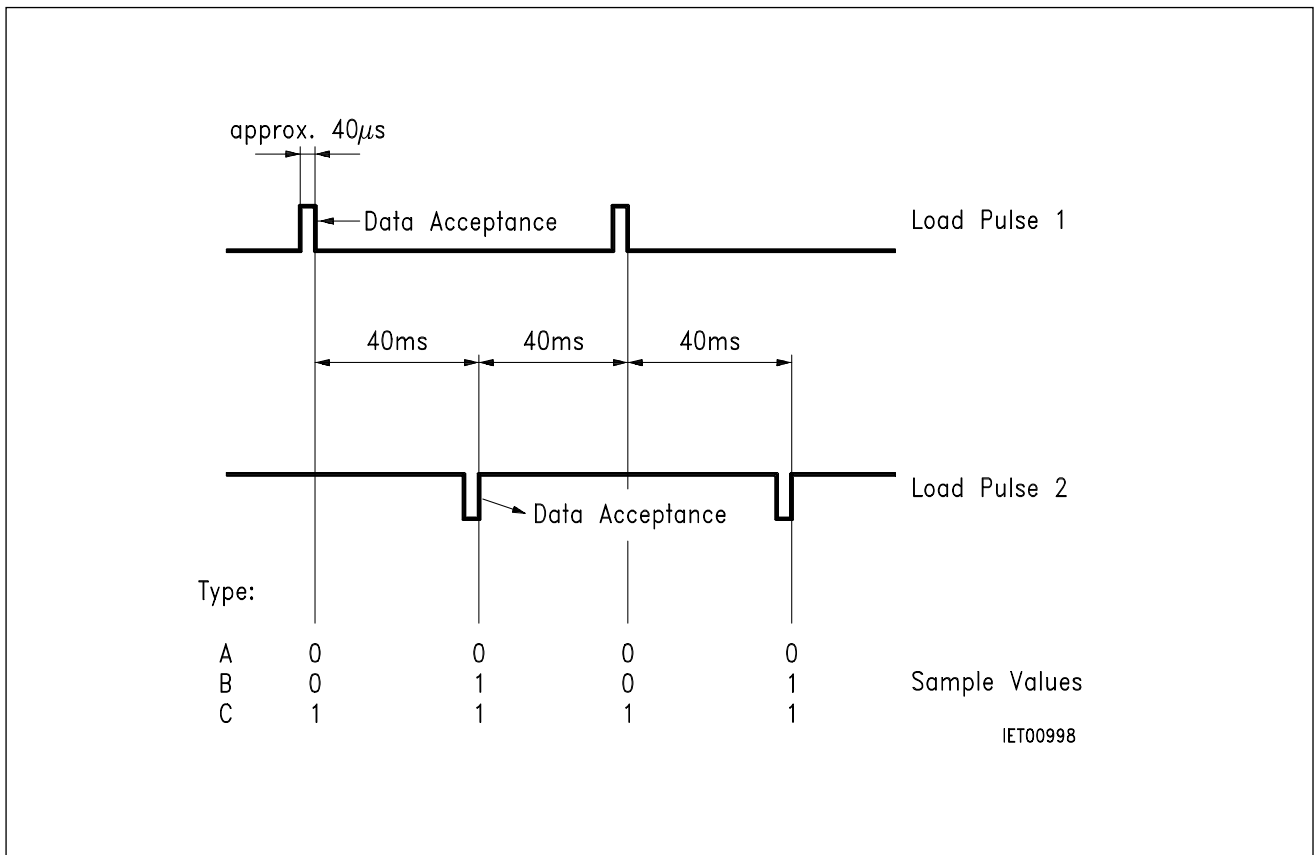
approx. $40\mu s$

Data Acceptance

Load Pulse 1

40ms 40ms 40ms

Load Pulse 2

Data Acceptance

Type:

| | | | | |
|---|---|---|---|---|
| A | 0 | 0 | 0 | 0 |
| B | 0 | 1 | 0 | 1 |
| C | 1 | 1 | 1 | 1 |

Sample Values

IET00998